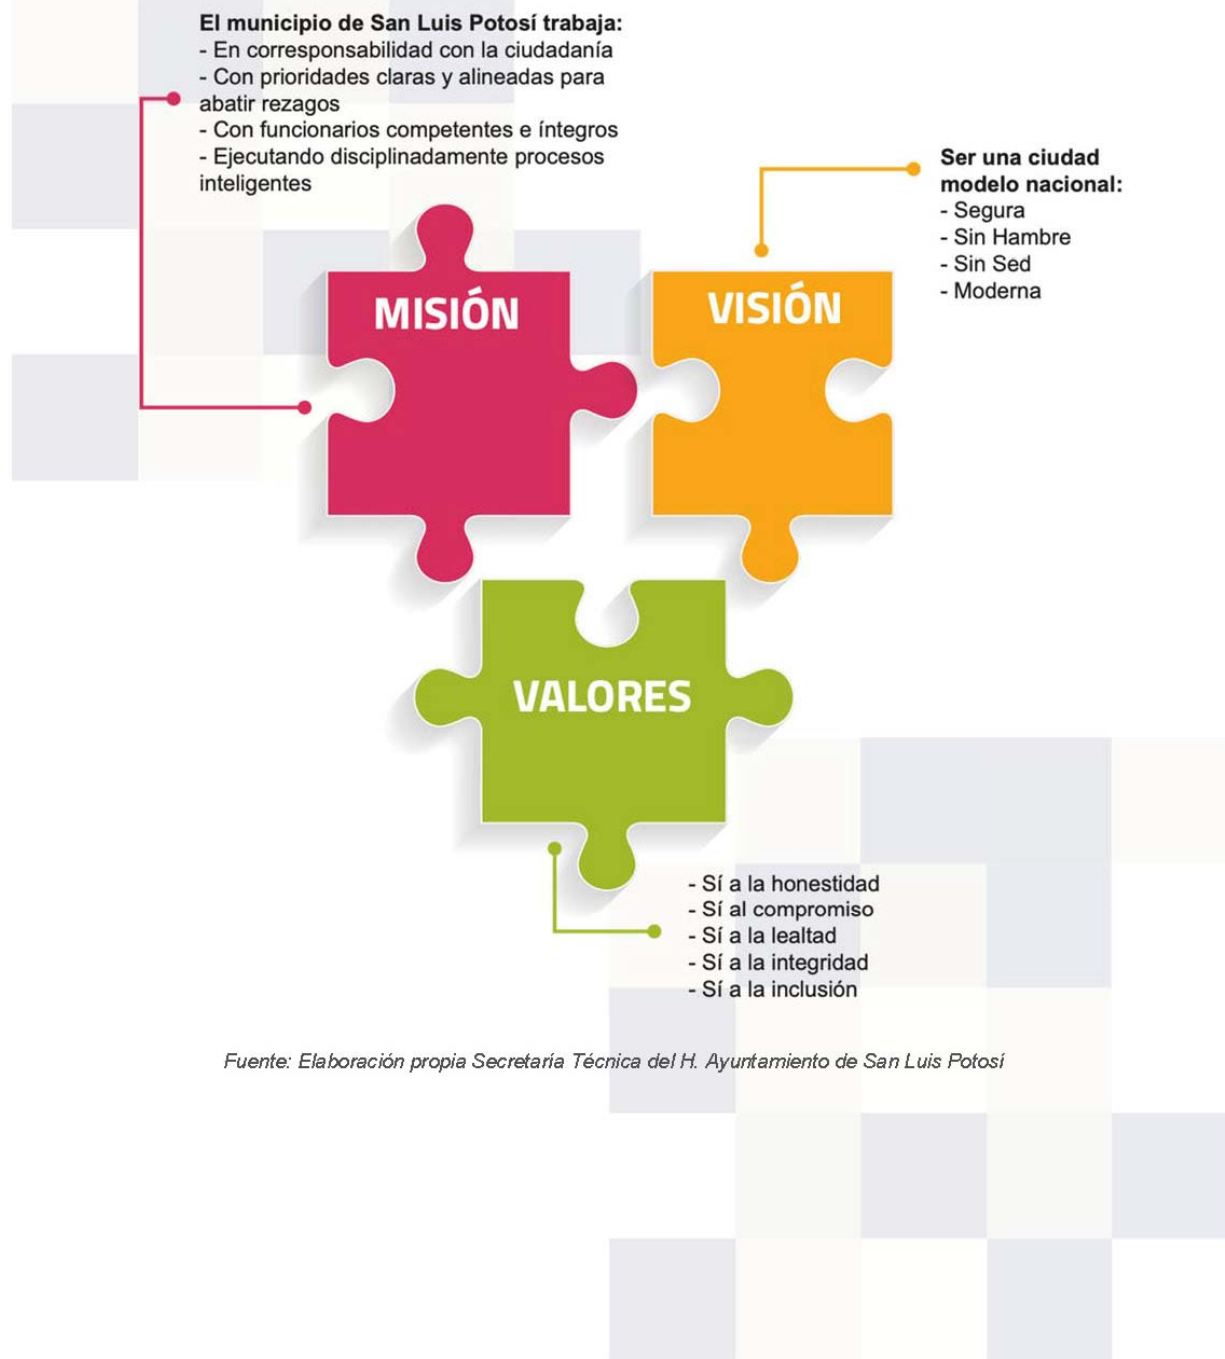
El municipio de San Luis Potosí trabaja:
- En corresponsabilidad con la ciudadanía
- Con prioridades claras y alineadas para abatir rezagos
- Con funcionarios competentes e íntegros
- Ejecutando disciplinadamente procesos inteligentes

MISIÓN

VISIÓN

Ser una ciudad modelo nacional:
- Segura
- Sin Hambre
- Sin Sed
- Moderna

VALORES

- Sí a la honestidad
- Sí al compromiso
- Sí a la lealtad
- Sí a la integridad
- Sí a la inclusión

Fuente: Elaboración propia Secretaría Técnica del H. Ayuntamiento de San Luis Potosí